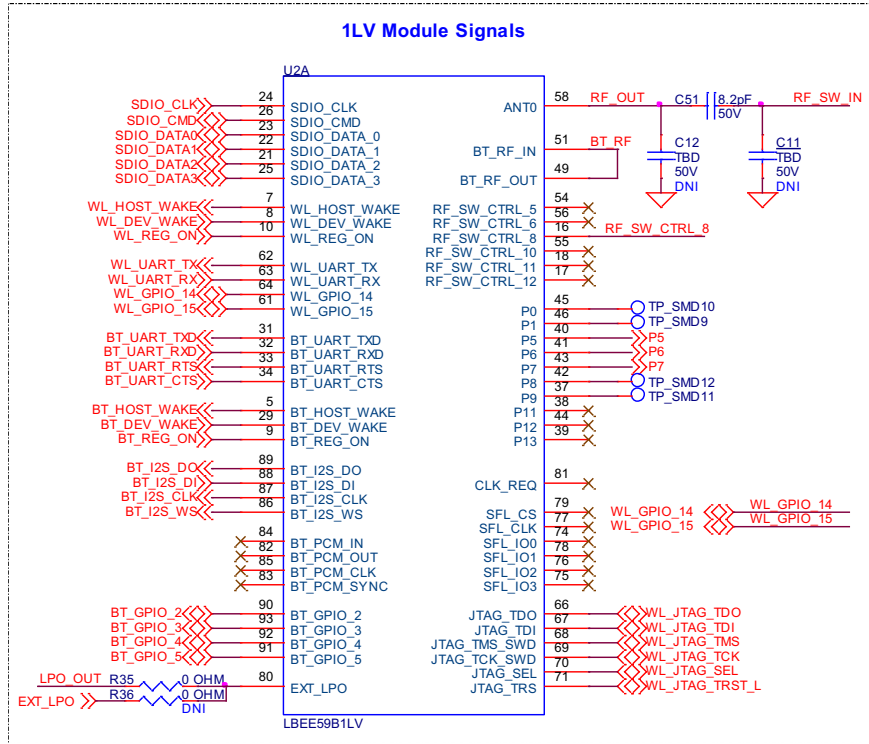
1LV Module Signals

U2A

SDIO_CLK 24 SDIO_CLK
SDIO_CMD 26 SDIO_CMD
SDIO_DATA0 23 SDIO_DATA_0
SDIO_DATA1 22 SDIO_DATA_1
SDIO_DATA2 21 SDIO_DATA_2
SDIO_DATA3 25 SDIO_DATA_3

WL_HOST_WAKE 7 WL_HOST_WAKE
WL_DEV_WAKE 8 WL_DEV_WAKE
WL_REG_ON 10 WL_REG_ON

WL_UART_TX 62 WL_UART_TX
WL_UART_RX 63 WL_UART_RX
64
WL_GPIO_14 61 WL_GPIO_14
WL_GPIO_15 WL_GPIO_15

BT_UART_TXD 31 BT_UART_TXD
BT_UART_RXD 32 BT_UART_RXD
BT_UART_RTS 33 BT_UART_RTS
BT_UART_CTS 34 BT_UART_CTS

BT_HOST_WAKE 5 BT_HOST_WAKE
BT_DEV_WAKE 29 BT_DEV_WAKE
BT_REG_ON 9 BT_REG_ON

BT_I2S_DO 89 BT_I2S_DO
BT_I2S_DI 88 BT_I2S_DI
BT_I2S_CLK 87 BT_I2S_CLK
BT_I2S_WS 86 BT_I2S_WS

84 BT_PCM_IN
82 BT_PCM_OUT
85 BT_PCM_CLK
83 BT_PCM_SYNC

BT_GPIO_2 90 BT_GPIO_2
BT_GPIO_3 93 BT_GPIO_3
BT_GPIO_4 92 BT_GPIO_4
BT_GPIO_5 91 BT_GPIO_5

LPO_OUT R35 0 OHM 80 EXT_LPO
EXT_LPO R36 0 OHM
DNI

LBEE59B1LV

ANT0 58 RF_OUT C51 8.2pF 50V RF_SW_IN
C12 TBD 50V DNI
C11 TBD 50V DNI
BT_RF_IN 51 BT_RF
BT_RF_OUT 49

RF_SW_CTRL_5 54
RF_SW_CTRL_6 56
RF_SW_CTRL_8 16 RF_SW_CTRL_8
55
RF_SW_CTRL_10 18
RF_SW_CTRL_11 17
RF_SW_CTRL_12

45
P0 46 TP_SMD10
P1 40 TP_SMD9
P5 41 P5
P6 43 P6
P7 42 P7
P8 37 TP_SMD12
P9 38 TP_SMD11
P11 44
P12 39
P13

CLK_REQ 81

79
SFL_CS 77 WL_GPIO_14 WL_GPIO_14
SFL_CLK 74 WL_GPIO_15 WL_GPIO_15
SFL_IO0 78
SFL_IO1 76
SFL_IO2 75
SFL_IO3

66
JTAG_TDO 67 WL_JTAG_TDO
JTAG_TDI 68 WL_JTAG_TDI
JTAG_TMS_SWD 69 WL_JTAG_TMS
JTAG_TCK_SWD 70 WL_JTAG_TCK
JTAG_SEL 71 WL_JTAG_SEL
JTAG_TRS WL_JTAG_TRST_L